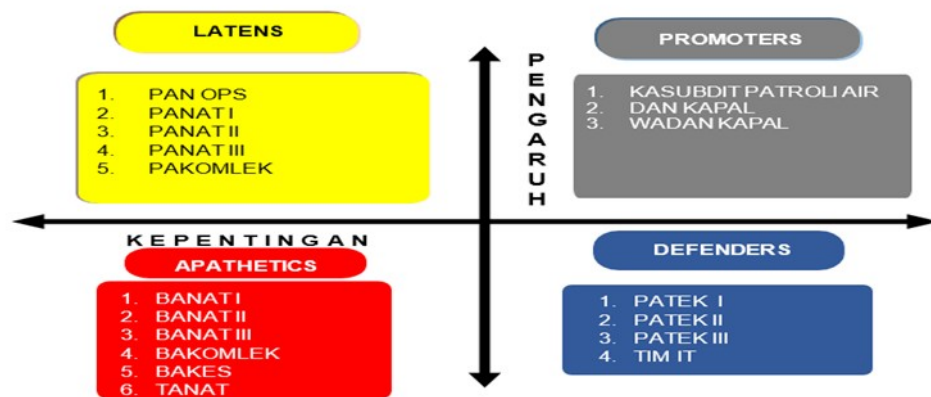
LATENS

1. PAN OPS
2. PANAT I
3. PANAT II
4. PANAT III
5. PAKOMLEK

PENGARUH

PROMOTERS

1. KASUBDIT PATROLI AIR
2. DAN KAPAL
3. WADAN KAPAL

KEPENTINGAN

APATHETICS

1. BANAT I
2. BANAT II
3. BANAT III
4. BAKOMLEK
5. BAKES
6. TANAT

DEFENDERS

1. PATEK I
2. PATEK II
3. PATEK III
4. TIM IT